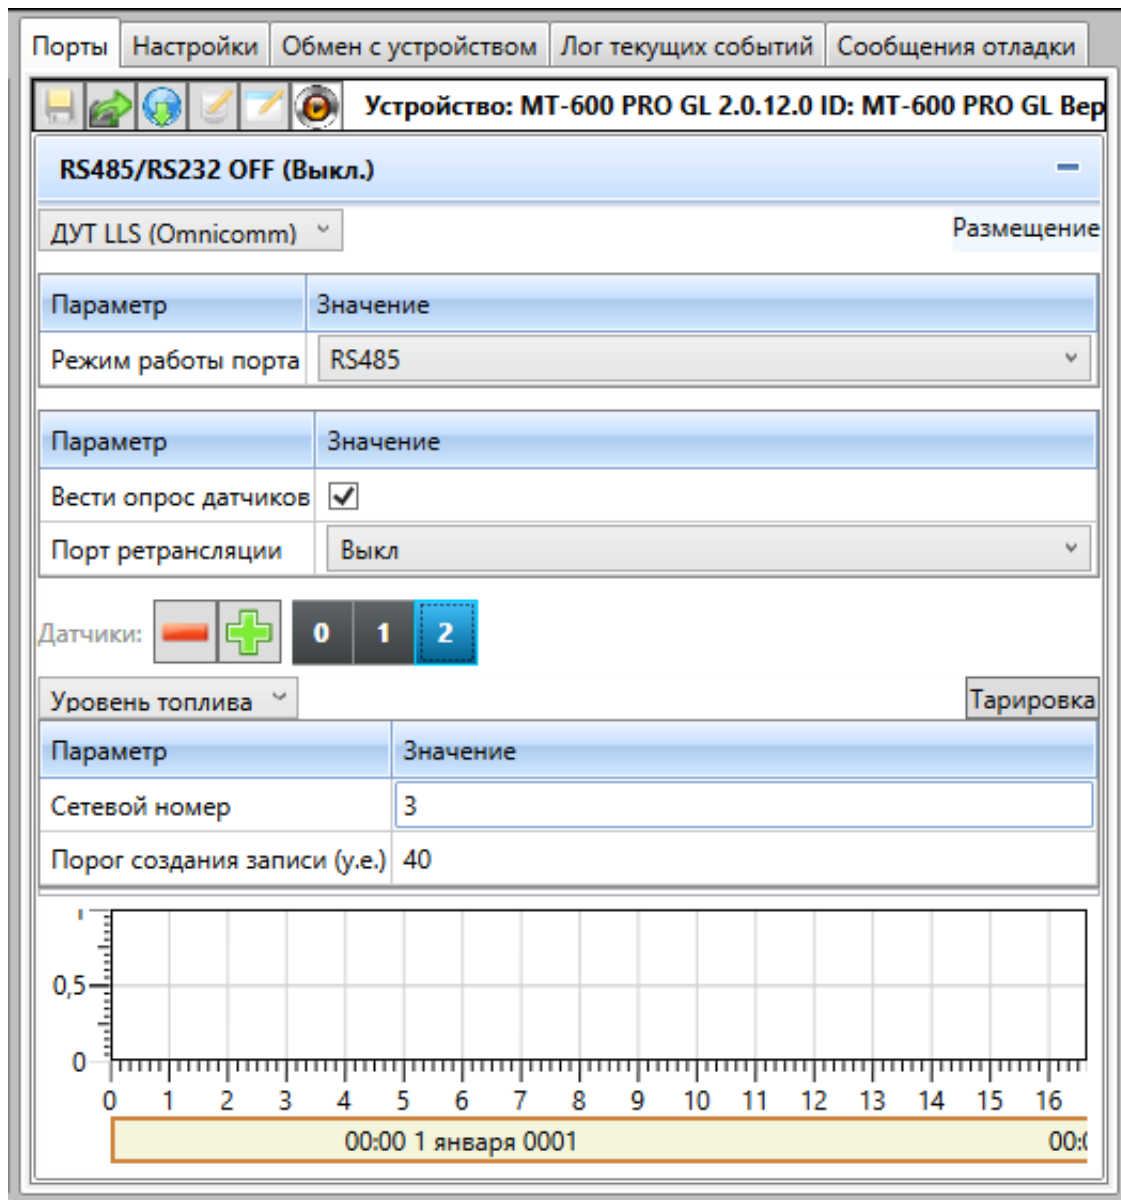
Порты | Настройки | Обмен с устройством | Лог текущих событий | Сообщения отладки

Устройство: MT-600 PRO GL 2.0.12.0 ID: MT-600 PRO GL Вер

RS485/RS232 OFF (Выкл.)

ДУТ LLS (Omnicomm)

Размещение

| Параметр | Значение |
|---|---|
| Режим работы порта | RS485 |

| Параметр | Значение |
|---|---|
| Вести опрос датчиков | ✓ |
| Порт ретрансляции | Выкл |

Датчики: 0 1 2

Уровень топлива

Тарировка

| Параметр | Значение |
|---|---|
| Сетевой номер | 3 |
| Порог создания записи (у.е.) | 40 |

0,5
0
0 1 2 3 4 5 6 7 8 9 10 11 12 13 14 15 16

00:00 1 января 0001

00:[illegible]